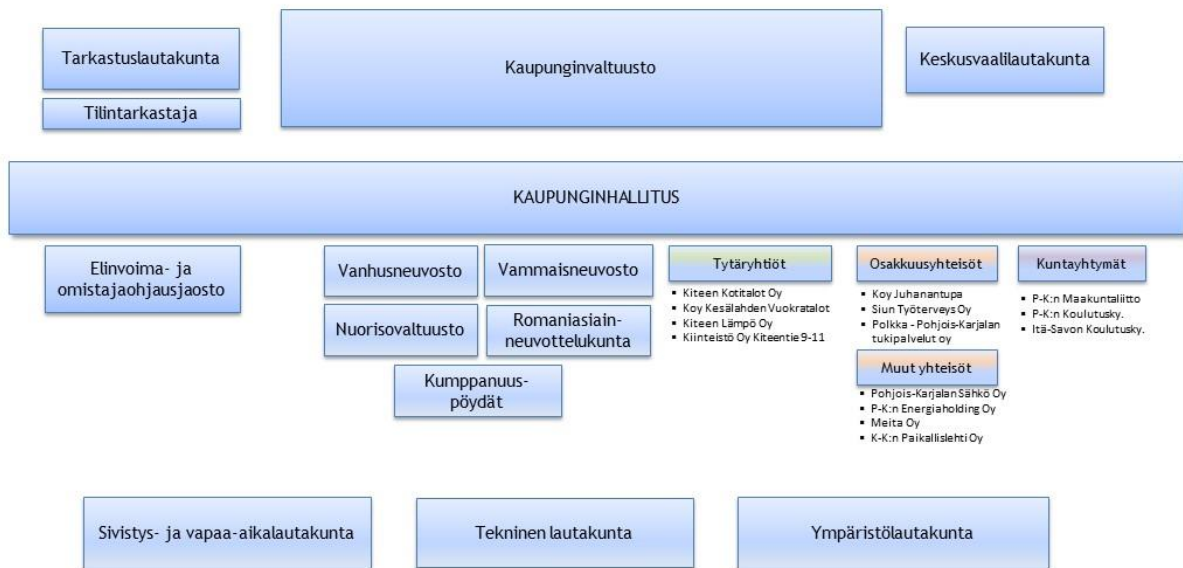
Tarkastuslautakunta

Tilintarkastaja

Kaupunginvaltuusto

Keskusvaalilautakunta

KAUPUNGINHALLITUS

Elinvoima- ja omistajaohjausjaosto

Vanhusneuvosto

Vammaisneuvosto

Nuorisovaltuusto

Romaniasiain-neuvottelukunta

Kumppanuus-pöydät

Tytäryhtiöt
- Kiteen Kotitalot Oy
- Koy Kesälahden Vuokratalot
- Kiteen Lämpö Oy
- Kiinteistö Oy Kiteentie 9-11

Osakkuusyhteisöt
- Koy Juhanantupa
- Siun Työterveys Oy
- Polkka - Pohjois-Karjalan tukipalvelut oy

Muut yhteisöt
- Pohjois-Karjalan Sähkö Oy
- P-K:n Energiaholding Oy
- Meita Oy
- K-K:n Paikallislehti Oy

Kuntayhtymät
- P-K:n Maakuntaliitto
- P-K:n Koulutusky.
- Itä-Savon Koulutusky.

Sivistys- ja vapaa-aikalautakunta

Tekninen lautakunta

Ympäristölautakunta